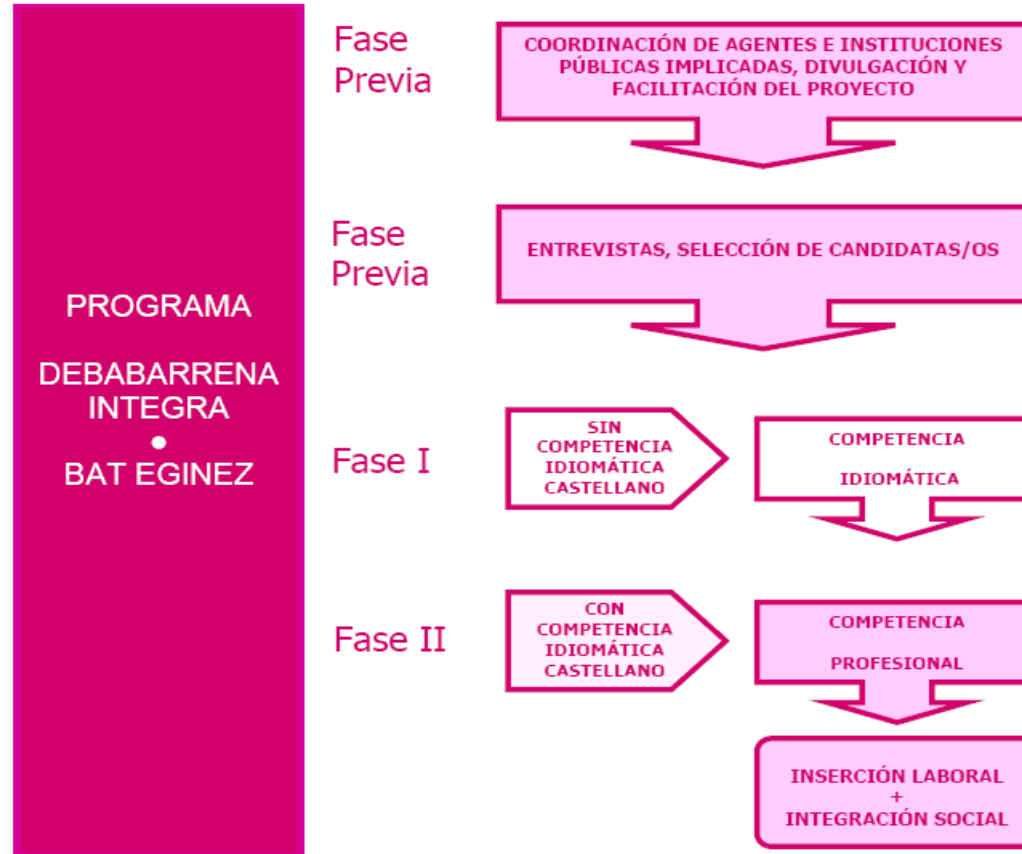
PROGRAMA

DEBABARRENA INTEGRA
•
BAT EGINEZ

Fase Previa

COORDINACIÓN DE AGENTES E INSTITUCIONES PÚBLICAS IMPLICADAS, DIVULGACIÓN Y FACILITACIÓN DEL PROYECTO

Fase Previa

ENTREVISTAS, SELECCIÓN DE CANDIDATAS/OS

Fase I

SIN COMPETENCIA IDIOMÁTICA CASTELLANO

COMPETENCIA IDIOMÁTICA

Fase II

CON COMPETENCIA IDIOMÁTICA CASTELLANO

COMPETENCIA PROFESIONAL

INSERCIÓN LABORAL + INTEGRACIÓN SOCIAL